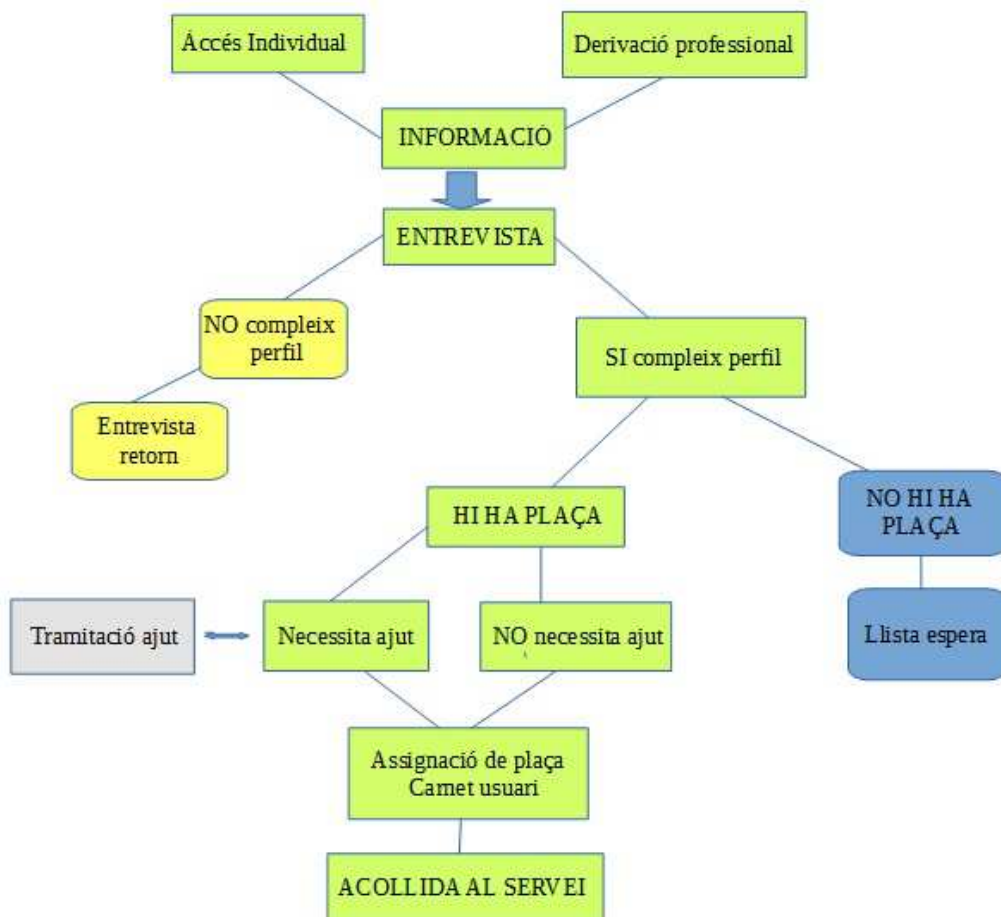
Àccés Individual

Derivació professional

INFORMACIÓ

ENTREVISTA

NO compleix perfil

Entrevista retorn

SI compleix perfil

HI HA PLAÇA

NO HI HA PLAÇA

Llista espera

Tramitació ajut

Necessita ajut

NO necessita ajut

Assignació de plaça Carnet usuari

ACOLLIDA AL SERVEI